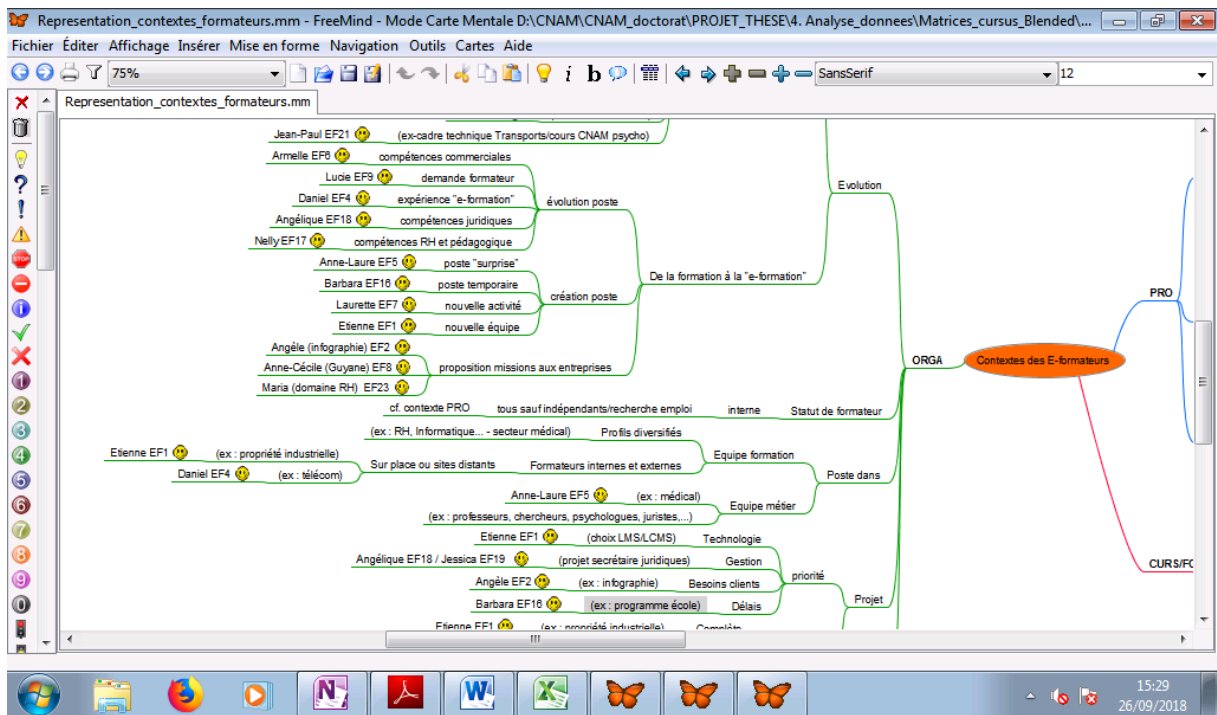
Representation_contextes_formateurs.mm - FreeMind - Mode Carte Mentale D:\CNAM\CNAM_doctorat\PROJET_THESE\4. Analyse_donnees\Matrices_cursus_Blended\...

Fichier Éditer Affichage Insérer Mise en forme Navigation Outils Cartes Aide

75%

SansSerif

12

Representation_contextes_formateurs.mm

Jean-Paul EF21 (ex-cadre technique Transports/cours CNAM psycho)

Armelle EF6 compétences commerciales

Lucie EF9 demande formateur

Daniel EF4 expérience "e-formation"

Angélique EF18 compétences juridiques

Nelly EF17 compétences RH et pédagogique

évolution poste

Evolution

Anne-Laure EF5 poste "surprise"

Barbara EF16 poste temporaire

Laurette EF7 nouvelle activité

Etienne EF1 nouvelle équipe

création poste

De la formation à la "e-formation"

Angèle (infographie) EF2

Anne-Cécile (Guyane) EF8

Maria (domaine RH) EF23

proposition missions aux entreprises

ORGA

Contextes des E-formateurs

PRO

cf. contexte PRO tous sauf indépendants/recherche emploi interne Statut de formateur

(ex : RH, Informatique... - secteur médical) Profils diversifiés

Etienne EF1 (ex : propriété industrielle)

Daniel EF4 (ex : télécom)

Sur place ou sites distants Formateurs internes et externes

Equipe formation

Poste dans

Anne-Laure EF5 (ex : médical)

(ex : professeurs, chercheurs, psychologues, juristes,...)

Equipe métier

Etienne EF1 (choix LMS/LCMS) Technologie

Angélique EF18 / Jessica EF19 (projet secrétaire juridiques) Gestion

Angèle EF2 (ex : infographie) Besoins clients

Barbara EF16 (ex : programme école) Délais

priorité

Projet

Etienne EF1 (ex : propriété industrielle) Complète

CURS/FO

15:29
26/09/2018